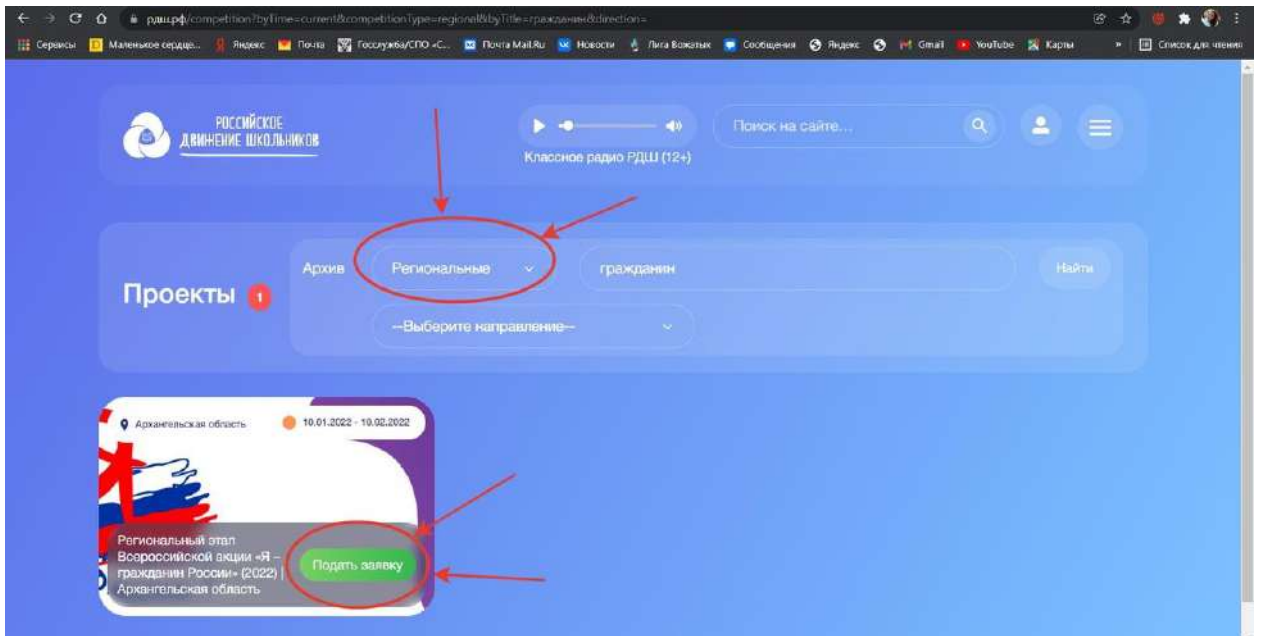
рдш.рф/competition?byTime=current&competitionType=regional&byTitle=гражданин&direction=

Сервисы Маленькое сердце... Яндекс Почта Госслужба/СПО «С... Почта Mail.Ru Новости Лига Вожатых Сообщения Яндекс Gmail YouTube Карты Список для чтения

РОССИЙСКОЕ ДВИЖЕНИЕ ШКОЛЬНИКОВ

Классное радио РДШ (12+)

Поиск на сайте...

Проекты 1

Архив Региональные гражданин Найти

--Выберите направление--

Архангельская область 10.01.2022 - 10.02.2022

Региональный этап Всероссийской акции «Я – гражданин России» (2022) | Архангельская область

Подать заявку